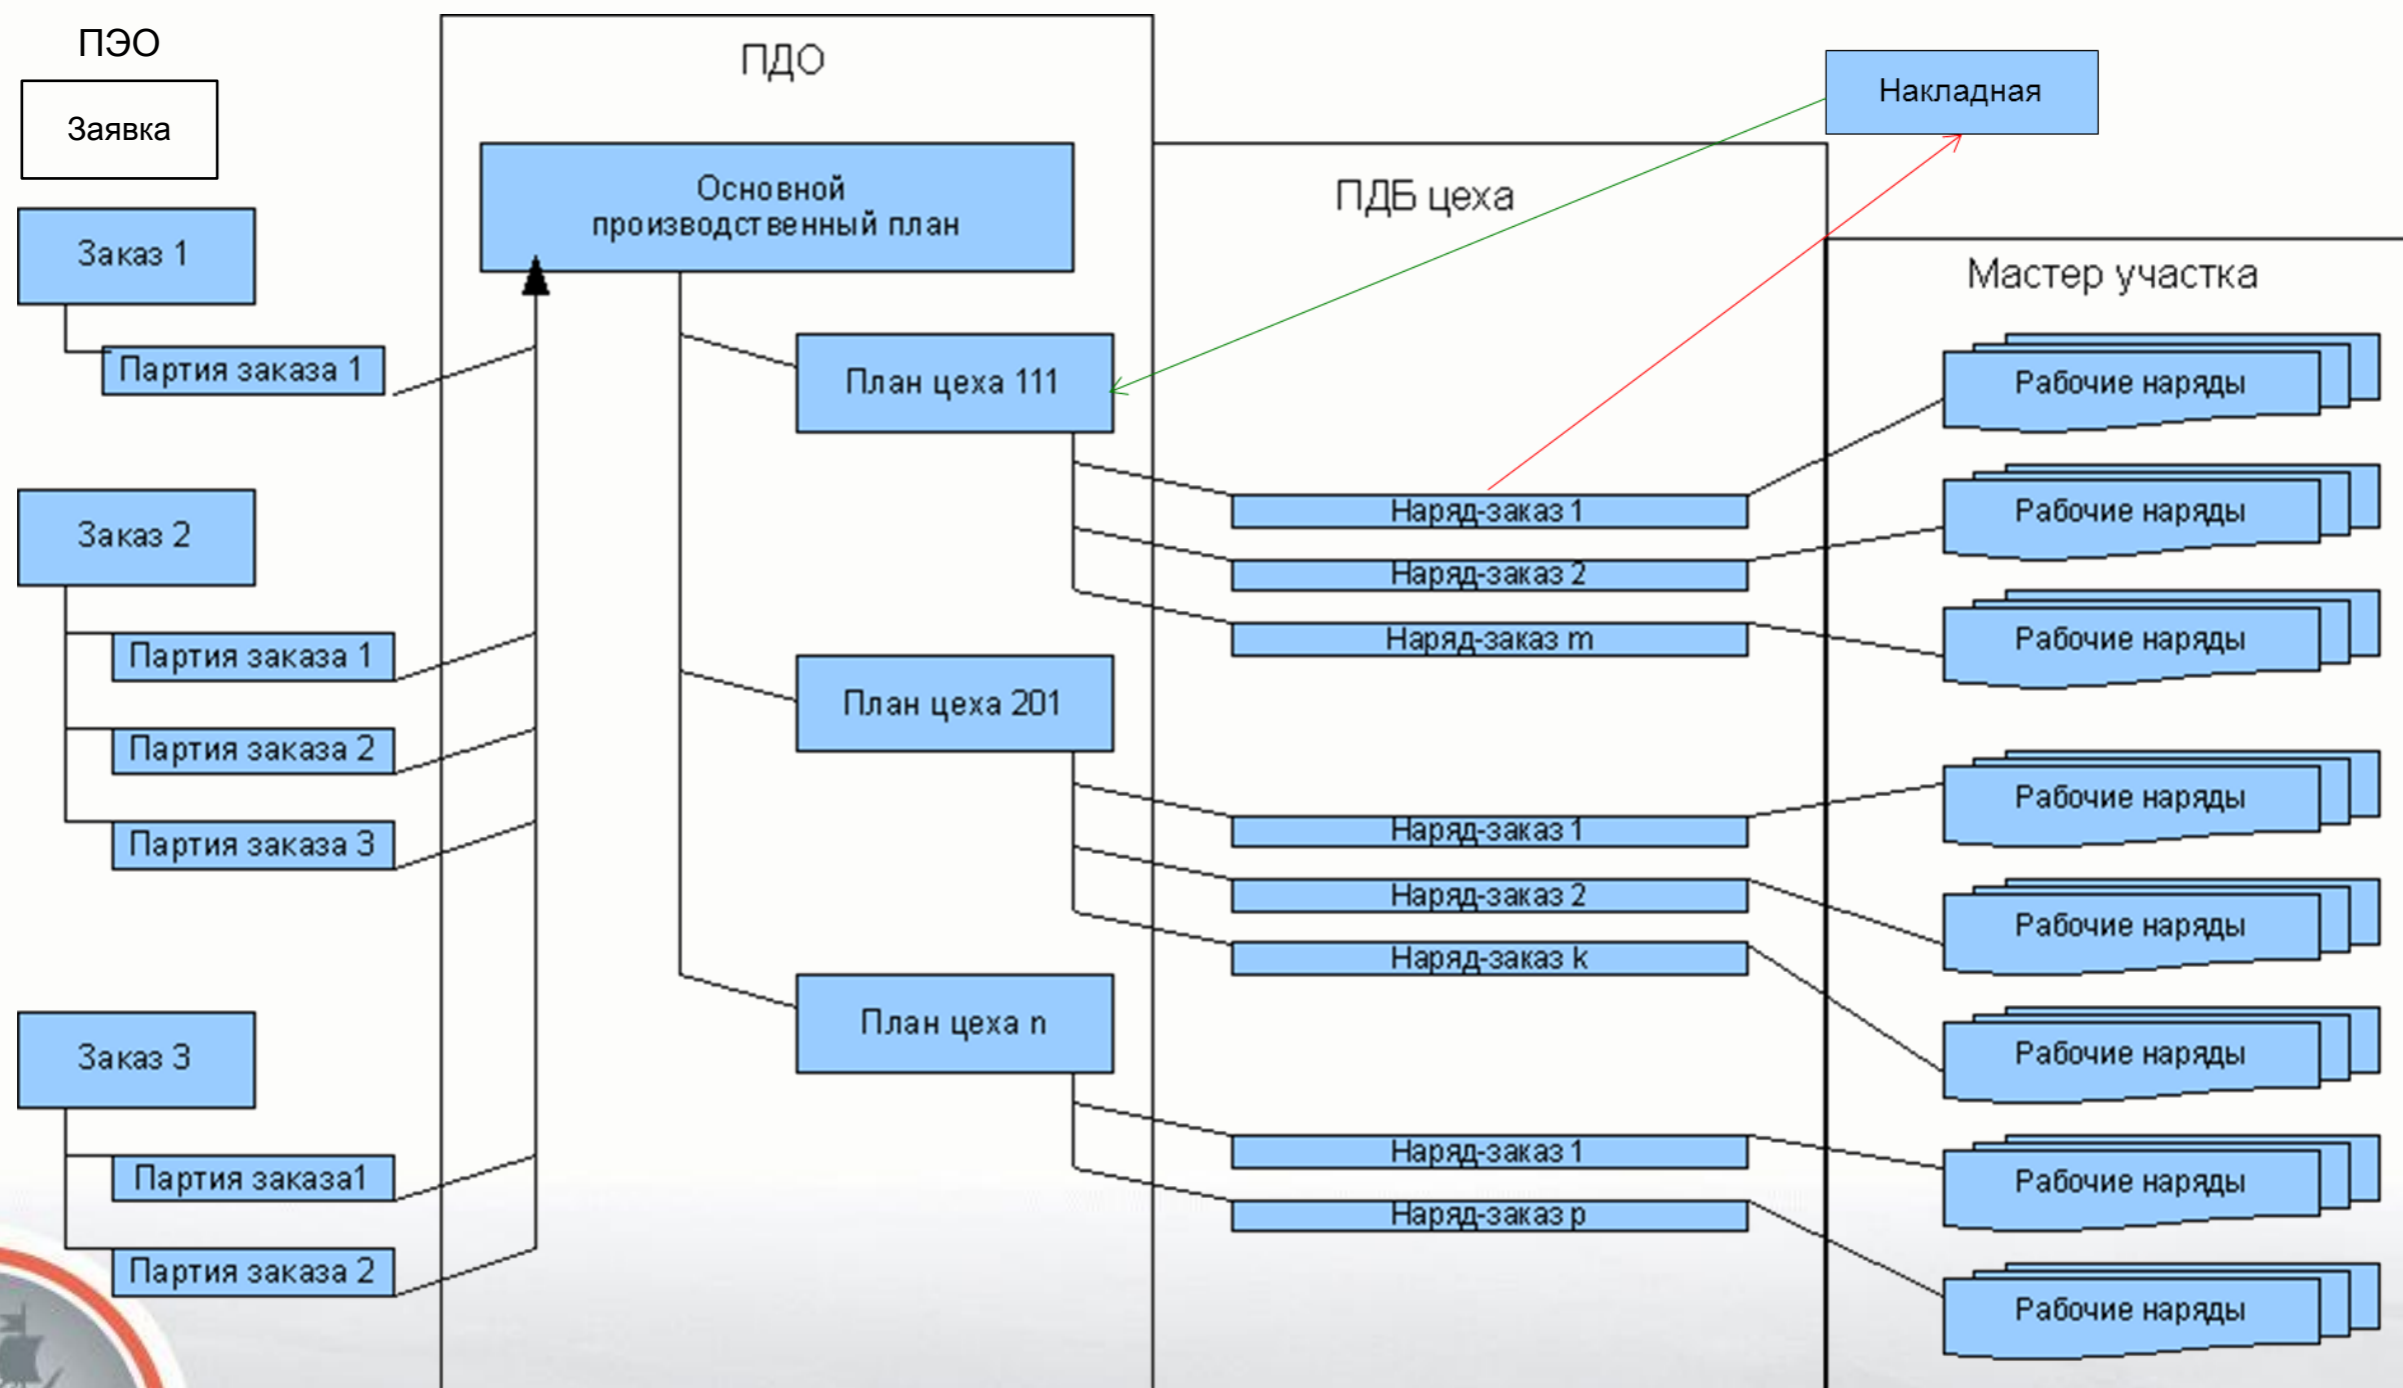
ПЭО

Заявка

Заказ 1

Партия заказа 1

Заказ 2

Партия заказа 1

Партия заказа 2

Партия заказа 3

Заказ 3

Партия заказа1

Партия заказа 2

ПДО

Основной производственный план

План цеха 111

План цеха 201

План цеха n

ПДБ цеха

Наряд-заказ 1

Наряд-заказ 2

Наряд-заказ m

Наряд-заказ 1

Наряд-заказ 2

Наряд-заказ k

Наряд-заказ 1

Наряд-заказ p

Накладная

Мастер участка

Рабочие наряды

Рабочие наряды

Рабочие наряды

Рабочие наряды

Рабочие наряды

Рабочие наряды

Рабочие наряды

Рабочие наряды